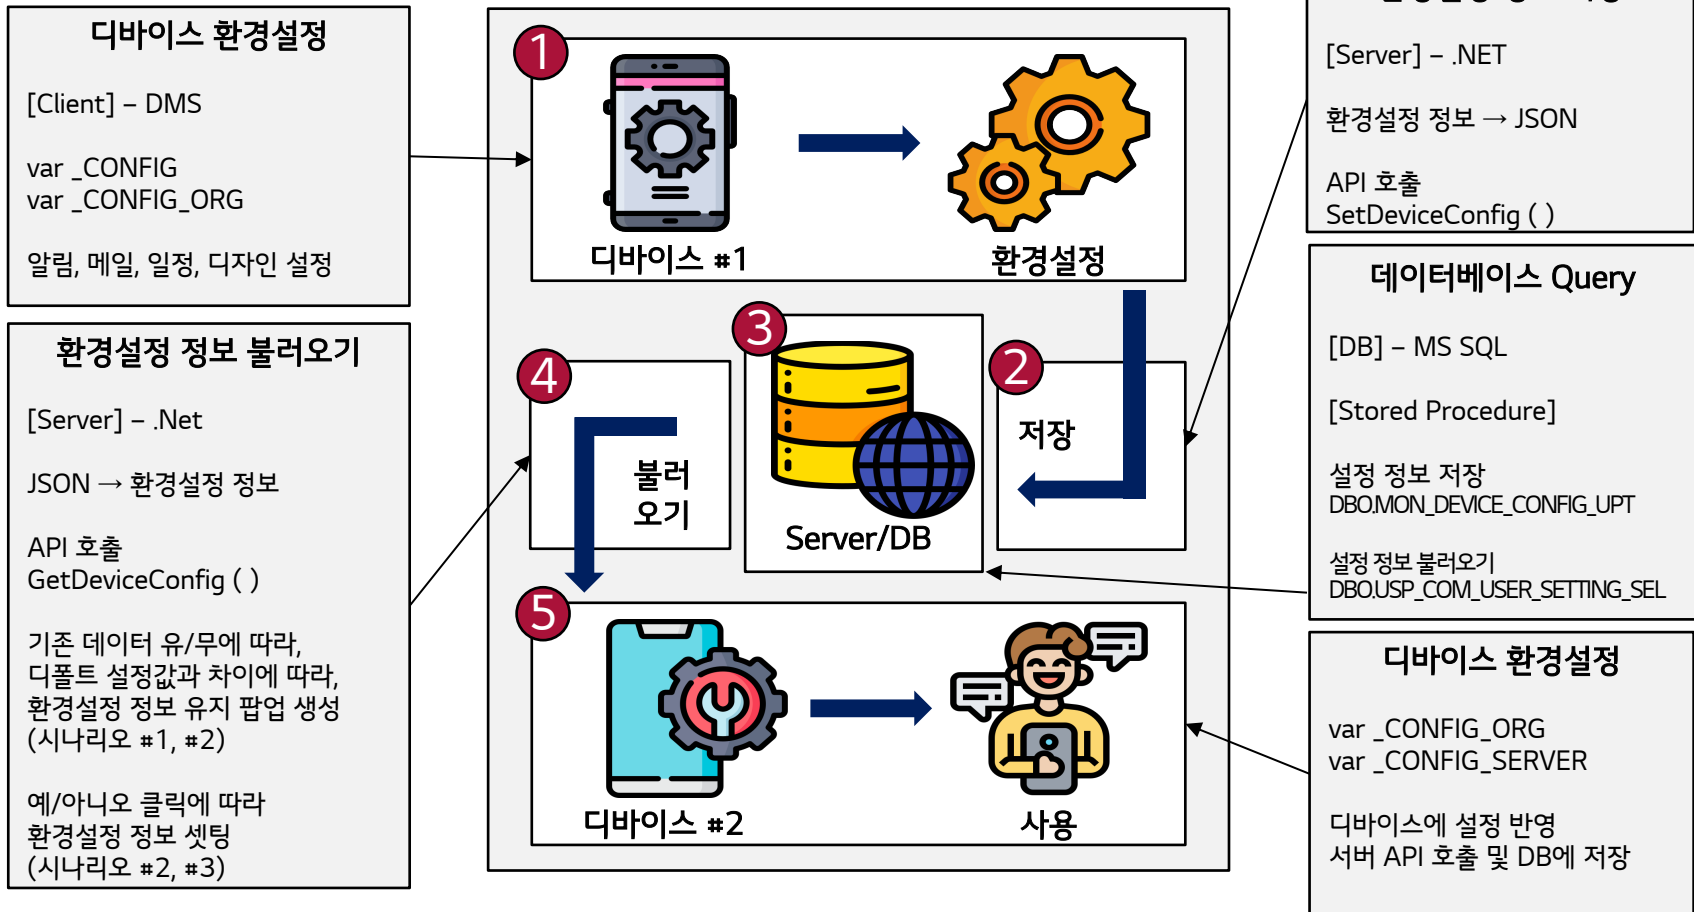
디바이스 환경설정

[Client] – DMS

var _CONFIG
var _CONFIG_ORG

알림, 메일, 일정, 디자인 설정

환경설정 정보 불러오기

[Server] – .Net

JSON → 환경설정 정보

API 호출
GetDeviceConfig ( )

기존 데이터 유/무에 따라,
디폴트 설정값과 차이에 따라,
환경설정 정보 유지 팝업 생성
(시나리오 #1, #2)

예/아니오 클릭에 따라
환경설정 정보 셋팅
(시나리오 #2, #3)

1
디바이스 #1
환경설정

3
Server/DB

4
불러
오기

2
저장

5
디바이스 #2
사용

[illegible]

[Server] – .NET

환경설정 정보 → JSON

API 호출
SetDeviceConfig ( )

데이터베이스 Query

[DB] – MS SQL

[Stored Procedure]

설정 정보 저장
DBO.MON_DEVICE_CONFIG_UPT

설정 정보 불러오기
DBO.USP_COM_USER_SETTING_SEL

디바이스 환경설정

var _CONFIG_ORG
var _CONFIG_SERVER

디바이스에 설정 반영
서버 API 호출 및 DB에 저장